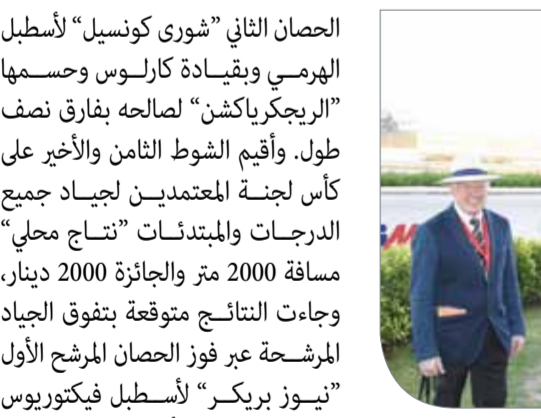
الحصان الثاني "شورى كونسيل" لأسطبل الهرمي وبقيادة كارلوس وحسمها "الريجكرياكشن" لصالحه بفارق نصف طول. وأقيم الشوط الثامن والأخير على كأس لجنة المعتمدين لجياد جميع الدرجات والمبتدئات "نتاج محلي" مسافة 2000 متر والجائزة 2000 دينار، وجاءت النتائج متوقعة بتفوق الجياد المرشحة عبر فوز الحصان المرشح الأول "نيوز بريكر" لأسطبل فيكتوريوس